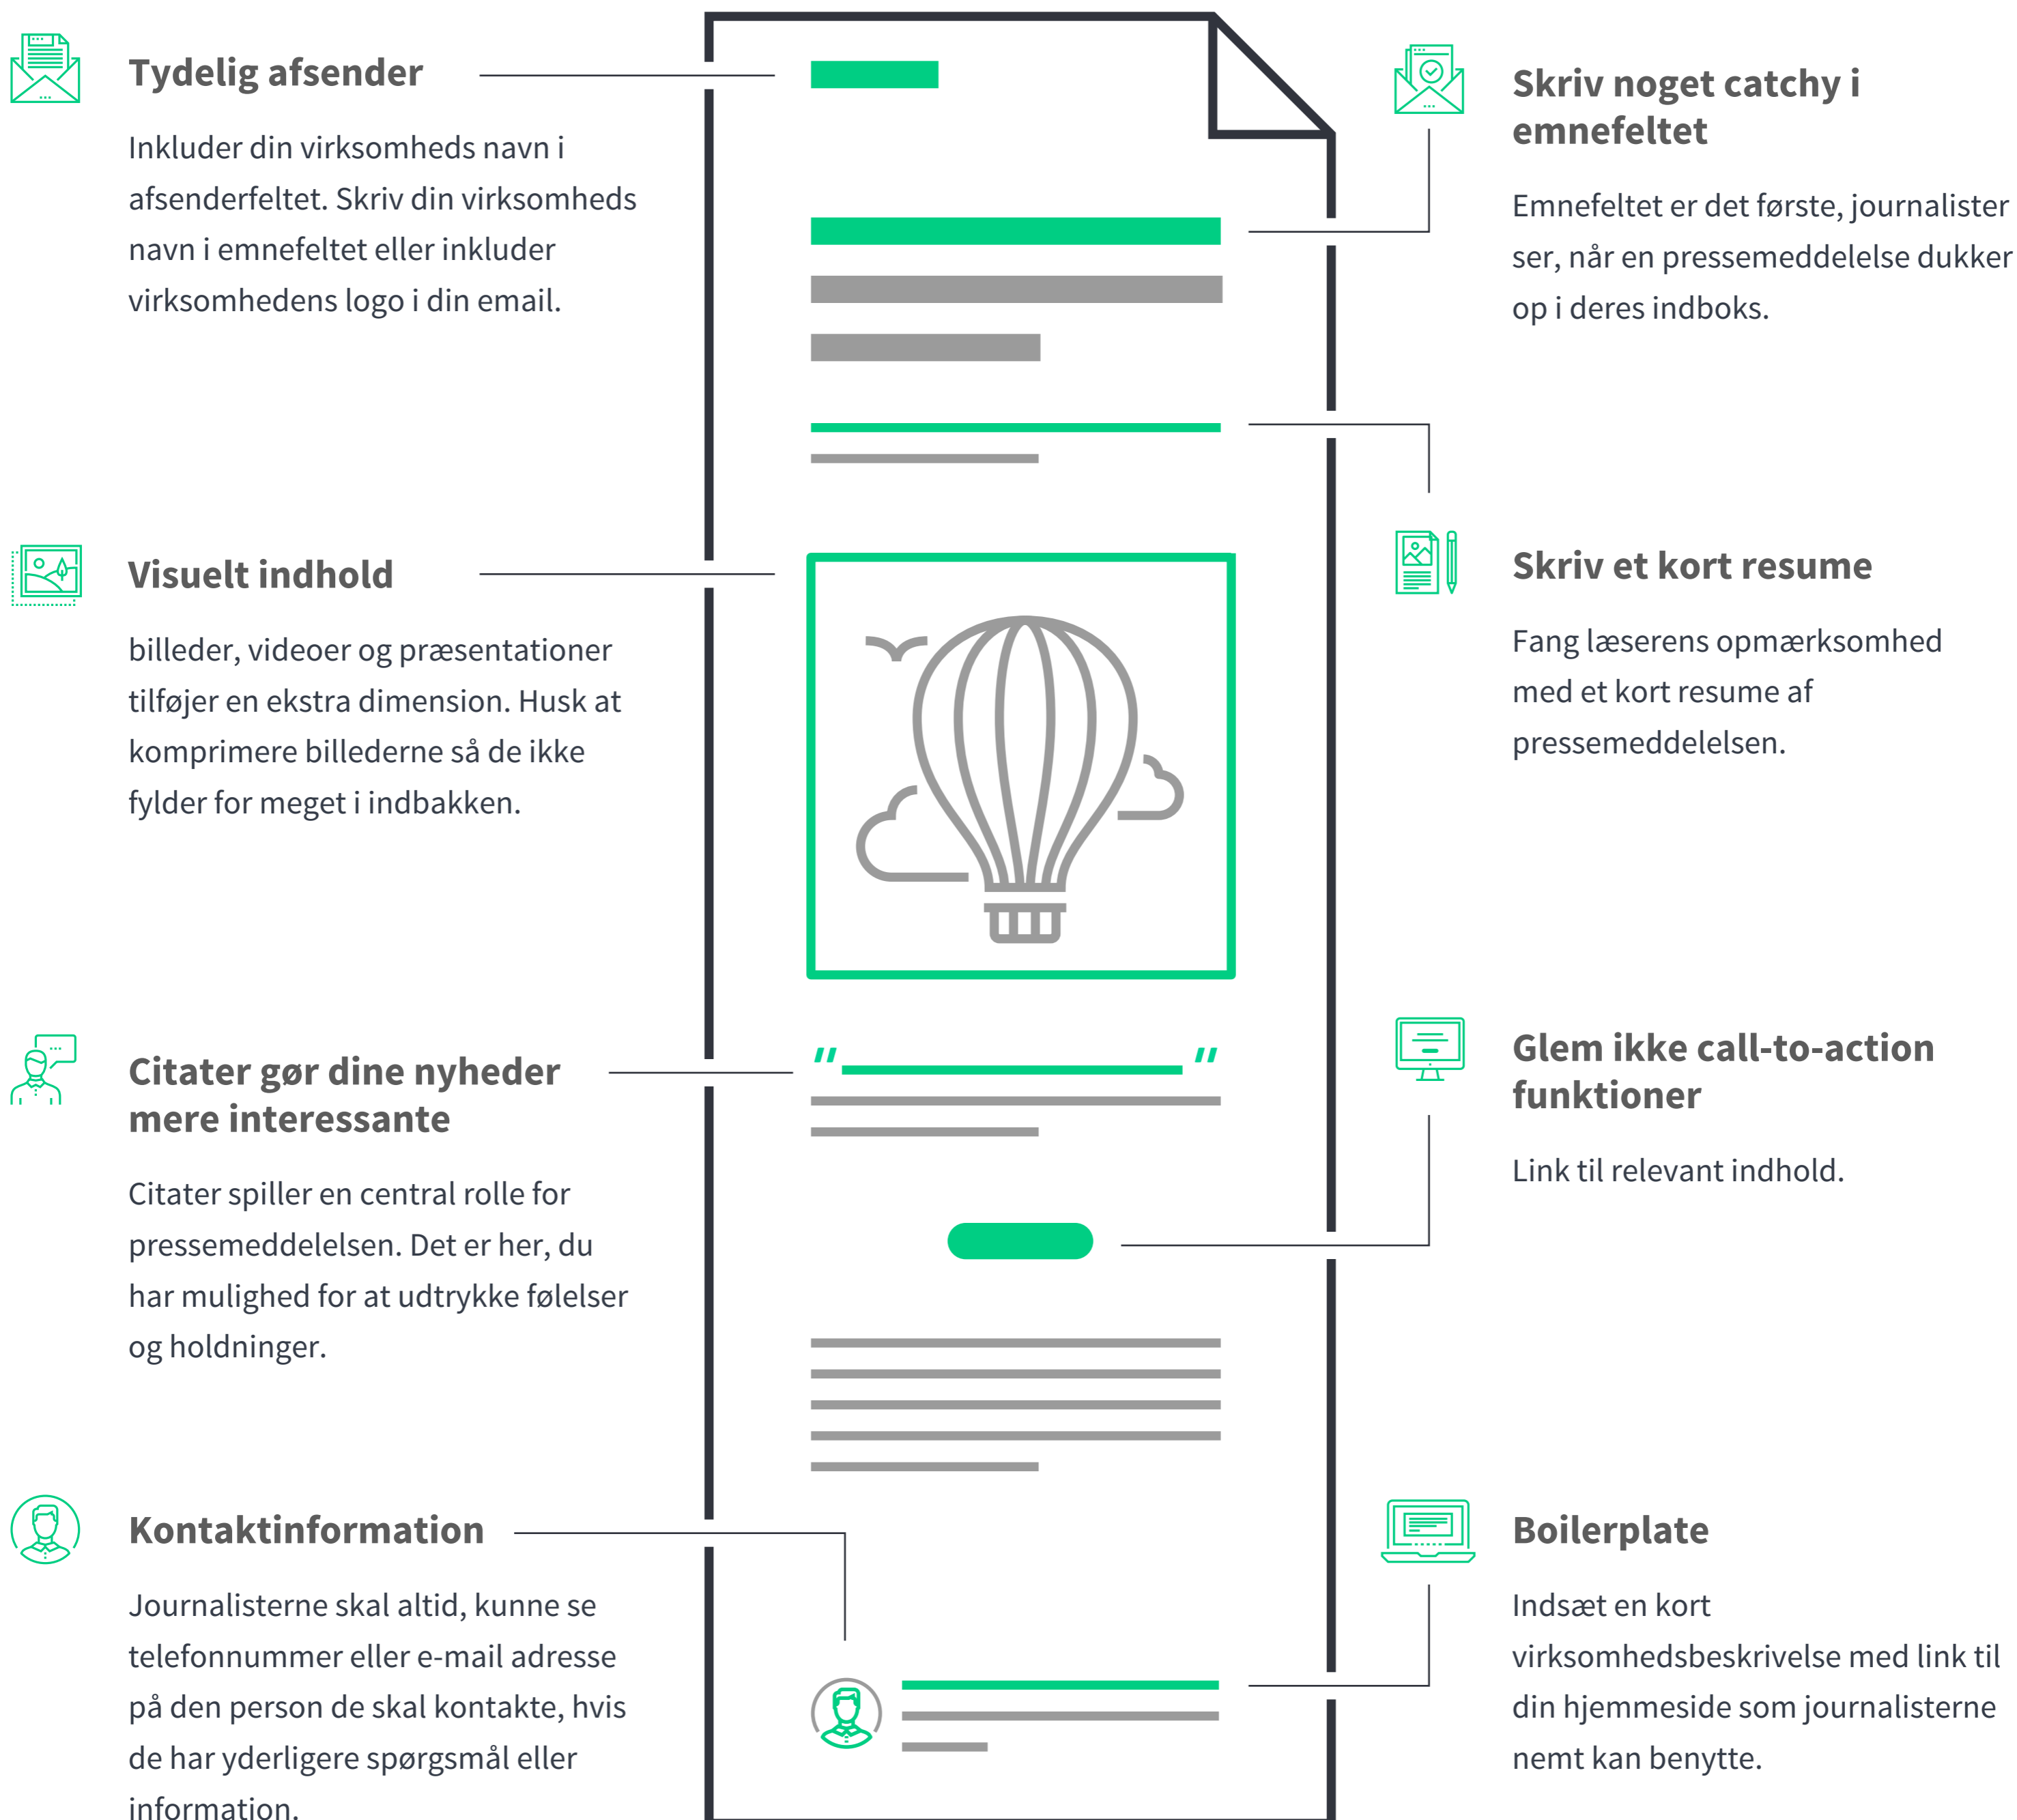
Tydelig afsender

Inkluder din virksomheds navn i afsenderfeltet. Skriv din virksomheds navn i emnefeltet eller inkluder virksomhedens logo i din email.

Visuelt indhold

billeder, videoer og præsentationer tilføjer en ekstra dimension. Husk at komprimere billederne så de ikke fylder for meget i indbakken.

Citater gør dine nyheder mere interessante

Citater spiller en central rolle for pressemeddelelsen. Det er her, du har mulighed for at udtrykke følelser og holdninger.

Kontaktinformation

Journalisterne skal altid, kunne se telefonnummer eller e-mail adresse på den person de skal kontakte, hvis de har yderligere spørgsmål eller information.

Skriv noget catchy i emnefeltet

Emnefeltet er det første, journalister ser, når en pressemeddelelse dukker op i deres indboks.

Skriv et kort resume

Fang læserens opmærksomhed med et kort resume af pressemeddelelsen.

Glem ikke call-to-action funktioner

Link til relevant indhold.

Boilerplate

Indsæt en kort virksomhedsbeskrivelse med link til din hjemmeside som journalisterne nemt kan benytte.